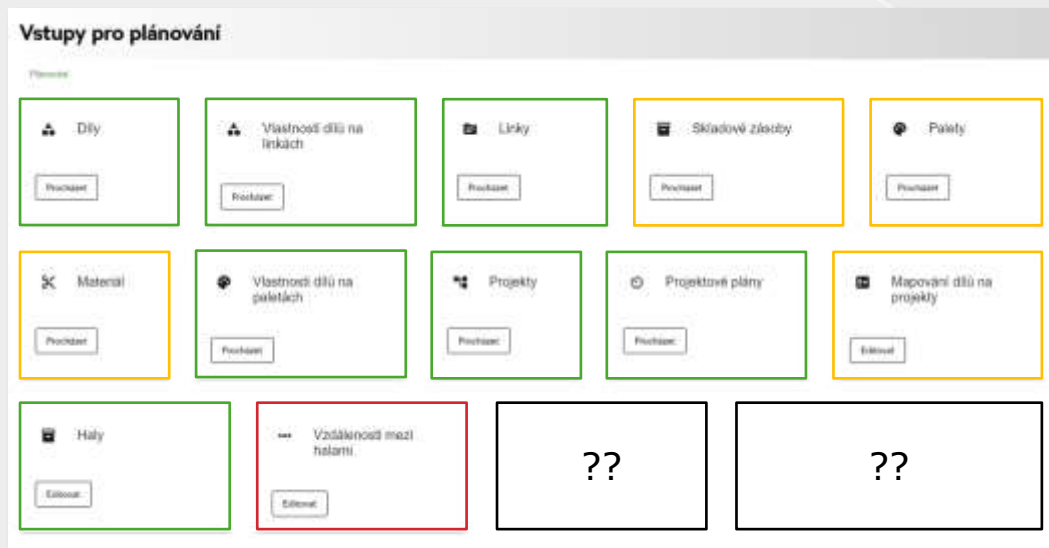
Vstupy pro plánování

Plánování

Díly
Procházet

Vlastnosti dílů na linkách
Procházet

Linky
Procházet

Skladové zásoby
Procházet

Palety
Procházet

Materiál
Procházet

Vlastnosti dílů na paletách
Procházet

Projekty
Procházet

Projektové plány
Procházet

Mapování dílů na projekty
Editovat

Haly
Editovat

Vzdálenosti mezi halami
Editovat

??

??